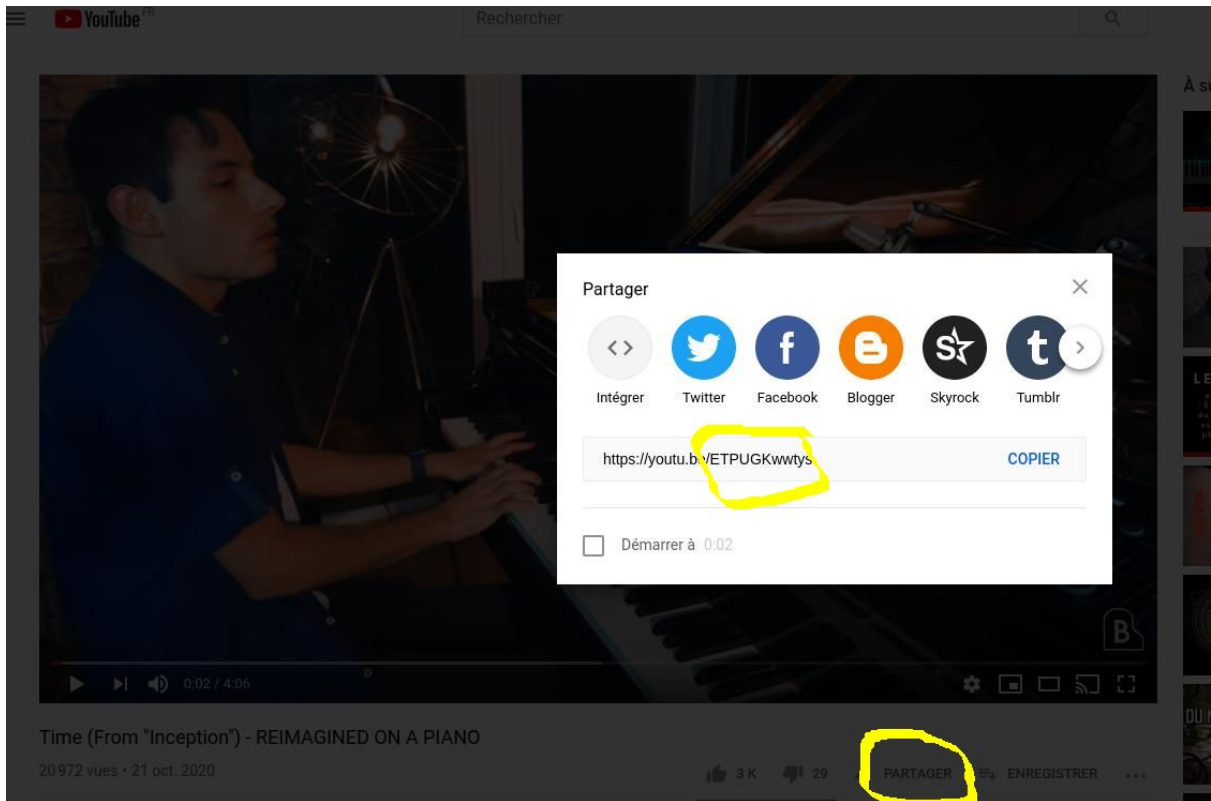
YouTube FR

Rechercher

À su

Partager

Intégrer Twitter Facebook Blogger Skyrock Tumblr

https://youtu.be/ETPUGKwwtys

COPIER

Démarrer à 0:02

0:02 / 4:06

Time (From "Inception") - REIMAGINED ON A PIANO

20972 vues • 21 oct. 2020

3 K 29 PARTAGER ENREGISTRER